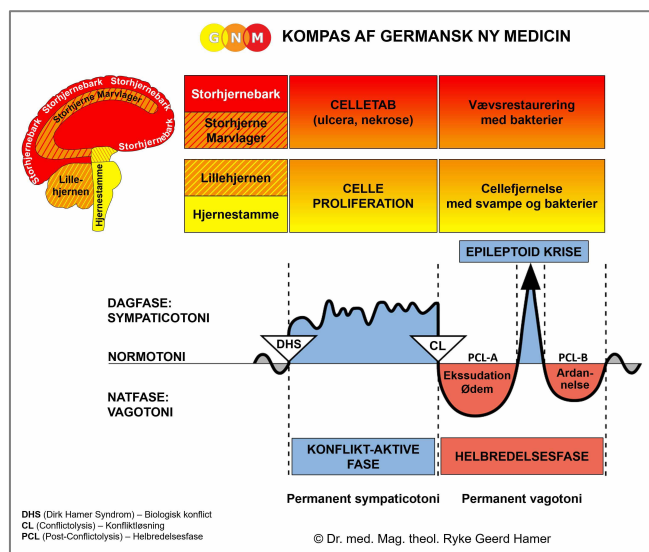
G N M

KOMPAS AF GERMANSK NY MEDICIN

Storhjernebark
Storhjernebark
Storhjerne Marvlager
Storhjernebark
Storhjernebark
Lillehjernen
Hjernestamme

| Storhjernebark | CELLETAB (ulcera, nekrose) | Vævsrestaurering med bakterier |
|---|---|---|
| Storhjerne Marvlager | | |

| Lillehjernen | CELLE PROLIFERATION | Cellefjernelse med svampe og bakterier |
|---|---|---|
| Hjernestamme | | |

EPILEPTOID KRISE

DAGFASE: SYMPATICOTONI

NORMOTONI

NATFASE: VAGOTONI

DHS

CL

PCL-A

PCL-B

Ekssudation Ødem

Ardannelse

KONFLIKT-AKTIVE FASE

HELBREDELSESFASE

Permanent sympaticotoni

Permanent vagotoni

DHS (Dirk Hamer Syndrom) – Biologisk konflict
CL (Conflictolysis) – Konfliktløsning
PCL (Post-Conflictolysis) – Helbredelsesfase

© Dr. med. Mag. theol. Ryke Geerd Hamer